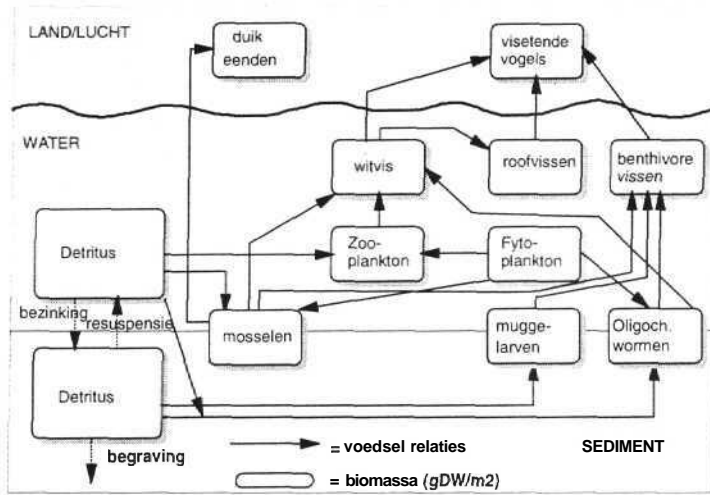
LAND/LUCHT

duik eenden

visetende vogels

WATER

witvis

roofvissen

benthivore vissen

Detritus

Zoo-plankton

Fyto-plankton

bezinking

resuspensie

mosselen

mugge-larven

Oligoch. wormen

Detritus

begraving

= voedsel relaties

SEDIMENT

= biomassa (gDW/m2)